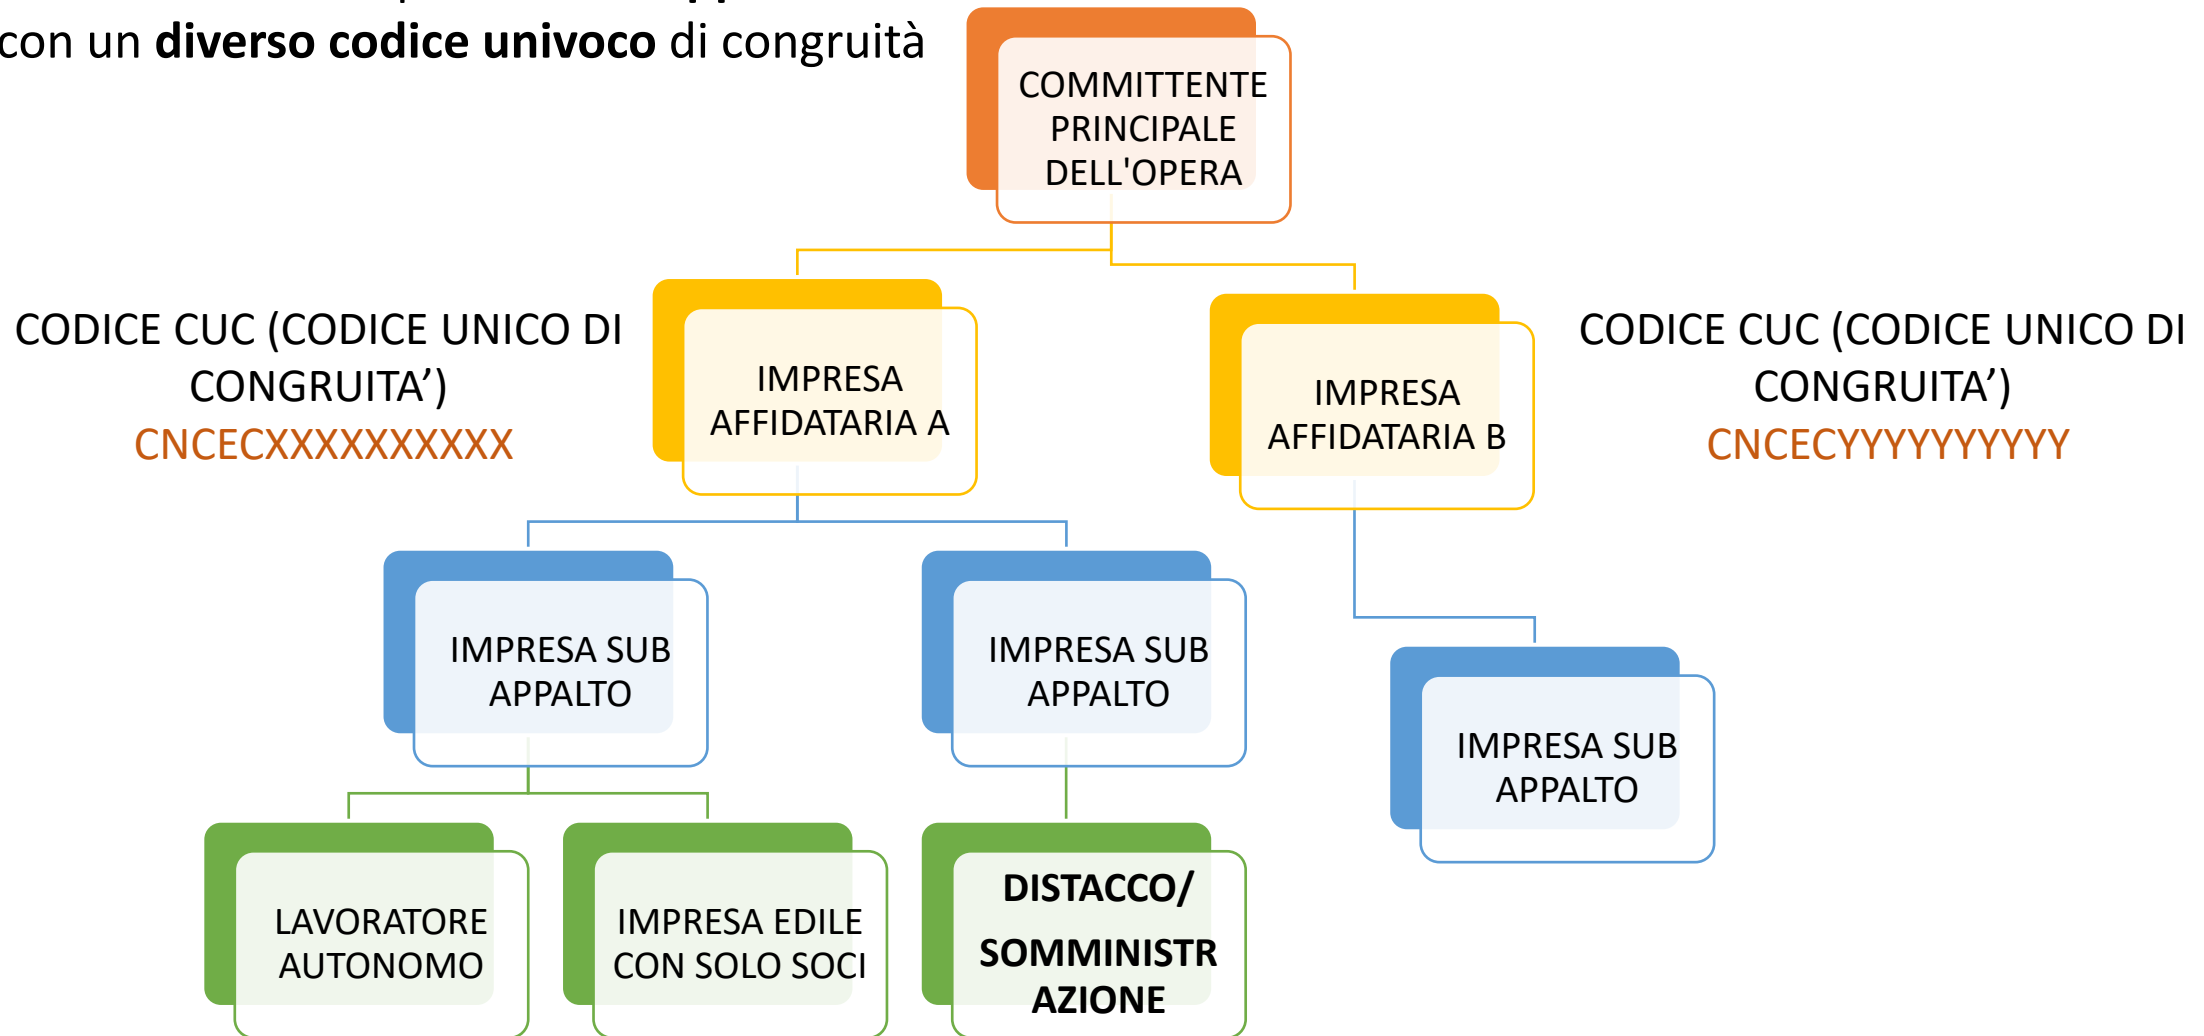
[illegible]
con un **diverso codice univoco** di congruità

COMMITTENTE PRINCIPALE DELL'OPERA

CODICE CUC (CODICE UNICO DI CONGRUITA')
CNCECXXXXXXXXXX

IMPRESA AFFIDATARIA A

IMPRESA AFFIDATARIA B

CODICE CUC (CODICE UNICO DI CONGRUITA')
CNCECYYYYYYYYYY

IMPRESA SUB APPALTO

IMPRESA SUB APPALTO

IMPRESA SUB APPALTO

LAVORATORE AUTONOMO

IMPRESA EDILE CON SOLO SOCI

**DISTACCO/ SOMMINISTRAZIONE**